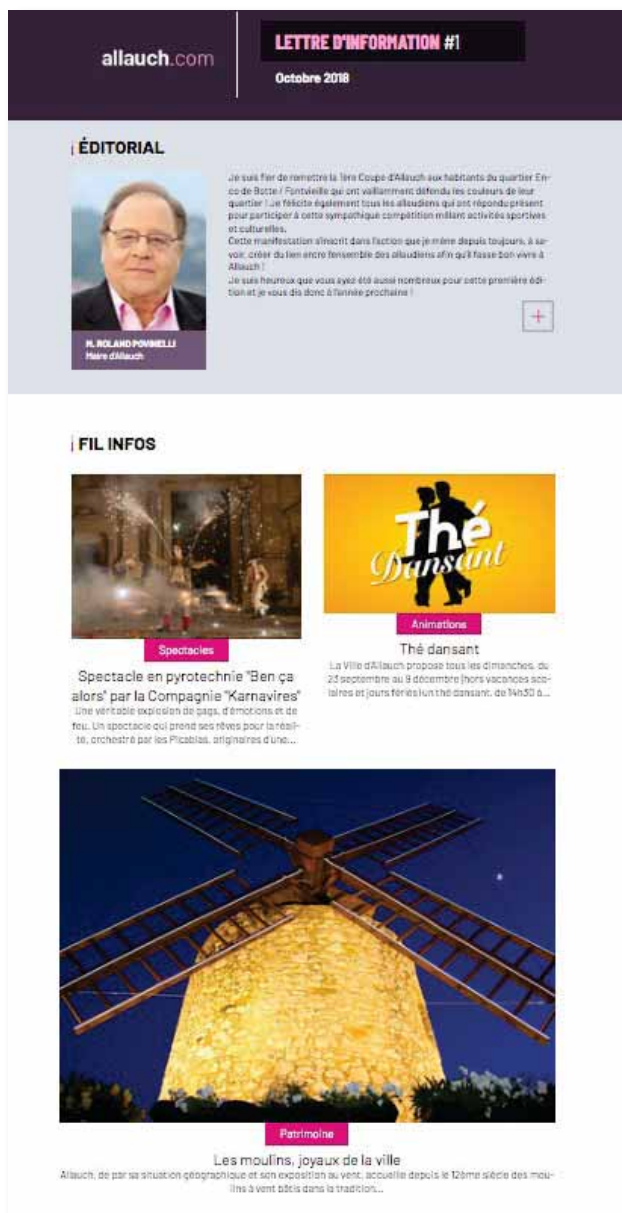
allauch.com

LETTRE D'INFORMATION #1

Octobre 2018

ÉDITORIAL

M. ROLAND POVINELLI
Maire d'Allauch

Je suis fier de remettre la 1ère Coupe d'Allauch aux habitants du quartier En-co de Botte / Fontvieille qui ont vaillamment défendu les couleurs de leur quartier ! Je félicite également tous les allaudiens qui ont répondu présent pour participer à cette sympathique compétition mêlant activités sportives et culturelles.
Cette manifestation s'inscrit dans l'action que je mène depuis toujours, à savoir, créer du lien entre l'ensemble des allaudiens afin qu'il fasse bon vivre à Allauch !
Je suis heureux que vous soyez été aussi nombreux pour cette première édition et je vous dis donc à l'année prochaine !

+

FIL INFOS

Spectacles

Spectacle en pyrotechnie "Ben ça alors" par la Compagnie "Karnavires"

Une véritable explosion de gags, d'émotions et de feu. Un spectacle qui prend ses rêves pour la réalité, orchestré par les Picabias, originaires d'une...

Thé Dansant

Animations

Thé dansant

La Ville d'Allauch propose tous les dimanches, du 23 septembre au 9 décembre (hors vacances scolaires et jours fériés) un thé dansant, de 14h30 à...

Patrimoine

Les moulins, joyaux de la ville

Allauch, de par sa situation géographique et son exposition au vent, accueille depuis le 12ème siècle des moulins à vent bâtis dans la tradition...